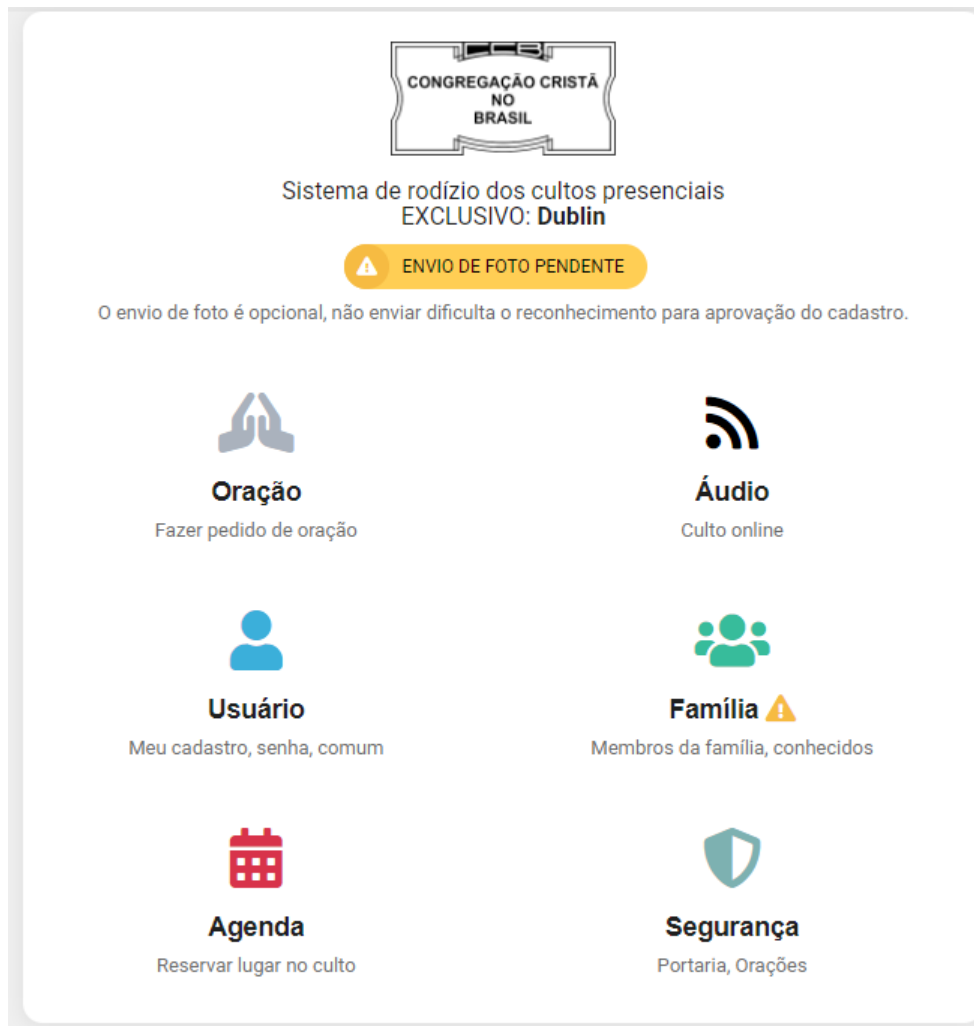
CCB
CONGREGAÇÃO CRISTÃ NO BRASIL

Sistema de rodízio dos cultos presenciais
EXCLUSIVO: **Dublin**

ENVIO DE FOTO PENDENTE

O envio de foto é opcional, não enviar dificulta o reconhecimento para aprovação do cadastro.

**Oração**
Fazer pedido de oração

**Áudio**
Culto online

**Usuário**
Meu cadastro, senha, comum

**Família**
Membros da família, conhecidos

**Agenda**
Reservar lugar no culto

**Segurança**
Portaria, Orações